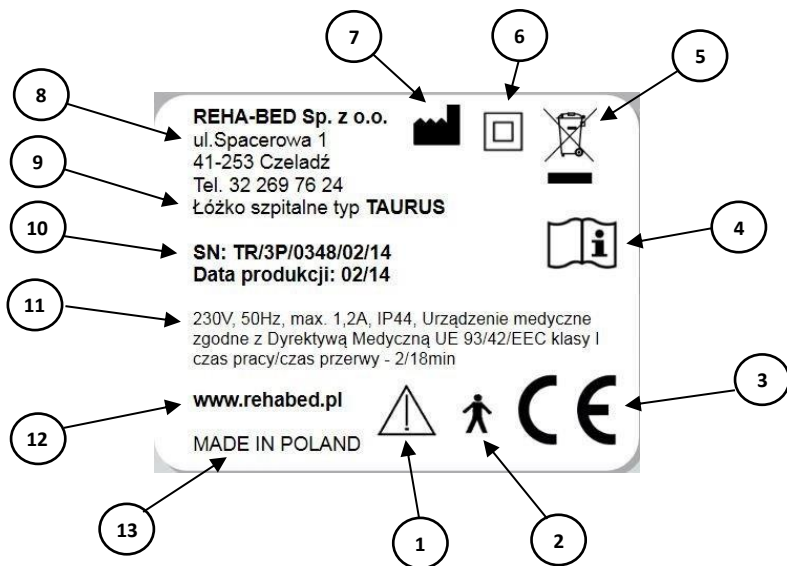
7

6

5

8

REHA-BED Sp. z o.o.
ul.Spacerowa 1
41-253 Czeladź
Tel. 32 269 76 24
Łóżko szpitalne typ TAURUS

9

10

SN: TR/3P/0348/02/14
Data produkcji: 02/14

4

11

230V, 50Hz, max. 1,2A, IP44, Urządzenie medyczne zgodne z Dyrektywą Medyczną UE 93/42/EEC klasy I czas pracy/czas przerwy - 2/18min

3

www.rehabed.pl

CE

12

MADE IN POLAND

13

1

2